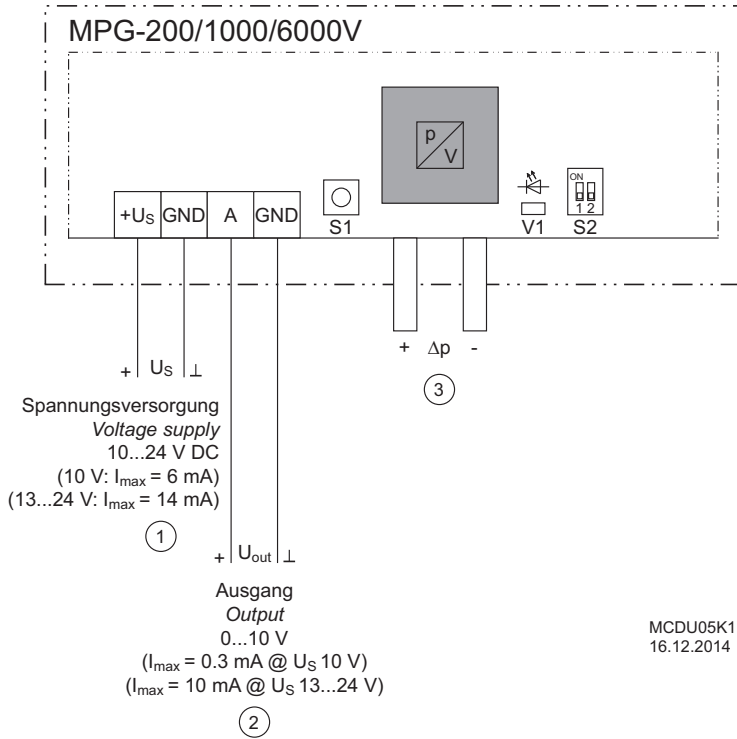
MPG-200/1000/6000V

p
V

ON
1 2

$+U_S$ GND A GND

S1

V1 S2

+ $\Delta p$ -

3

+ $U_S$ ⊥

Spannungsversorgung
*Voltage supply*
10...24 V DC
(10 V: $I_{max}$ = 6 mA)
(13...24 V: $I_{max}$ = 14 mA)

1

+ $U_{out}$ ⊥

Ausgang
*Output*
0...10 V
($I_{max}$ = 0.3 mA @ $U_S$ 10 V)
($I_{max}$ = 10 mA @ $U_S$ 13...24 V)

2

MCDU05K1
16.12.2014